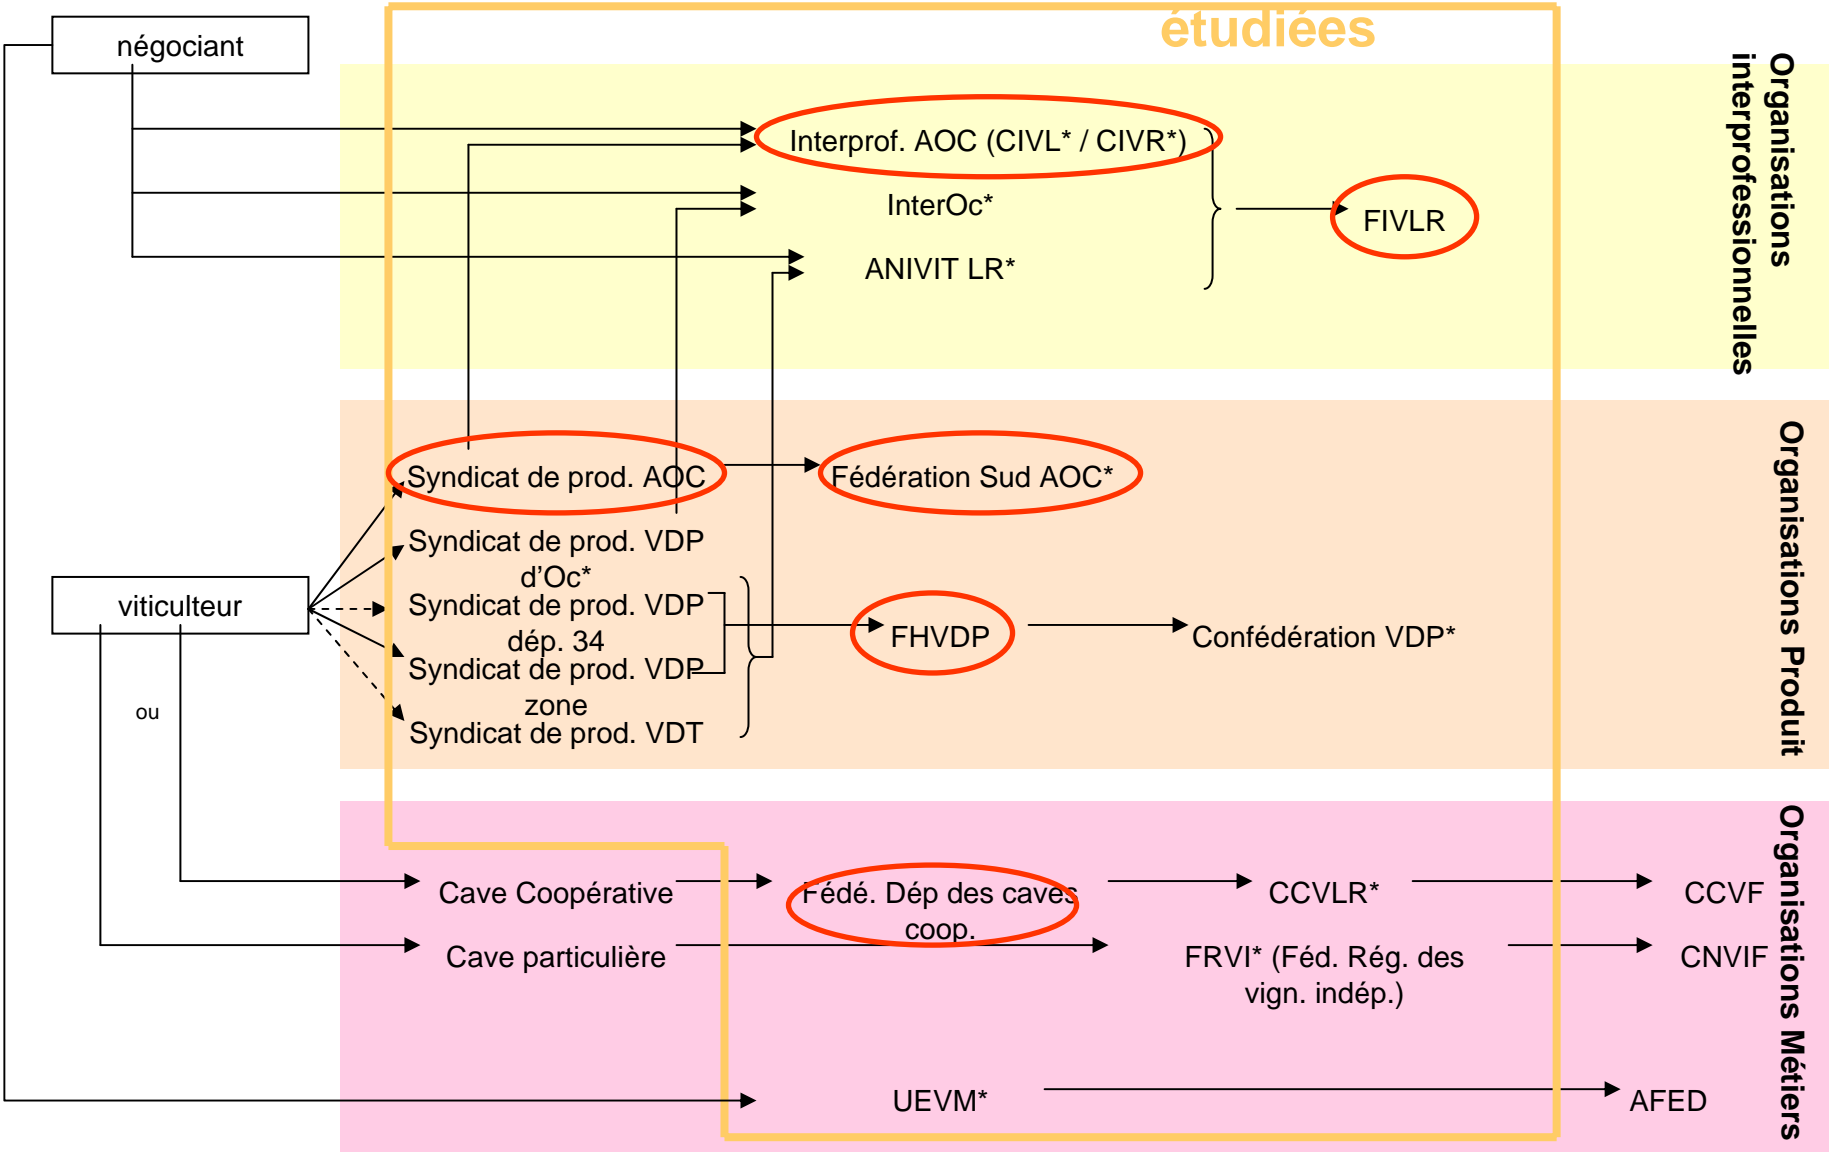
négociant

étudiées

Organisations interprofessionnelles

Interprof. AOC (CIVL* / CIVR*)

InterOc*

ANIVIT LR*

FIVLR

Organisations Produit

Syndicat de prod. AOC

Fédération Sud AOC*

Syndicat de prod. VDP d'Oc*

viticulteur

Syndicat de prod. VDP dép. 34

FHVDP

Confédération VDP*

Syndicat de prod. VDP zone

ou

Syndicat de prod. VDT

Organisations Métiers

Cave Coopérative

Fédé. Dép des caves coop.

CCVLR*

CCVF

Cave particulière

FRVI* (Féd. Rég. des vign. indép.)

CNVIF

UEVM*

AFED